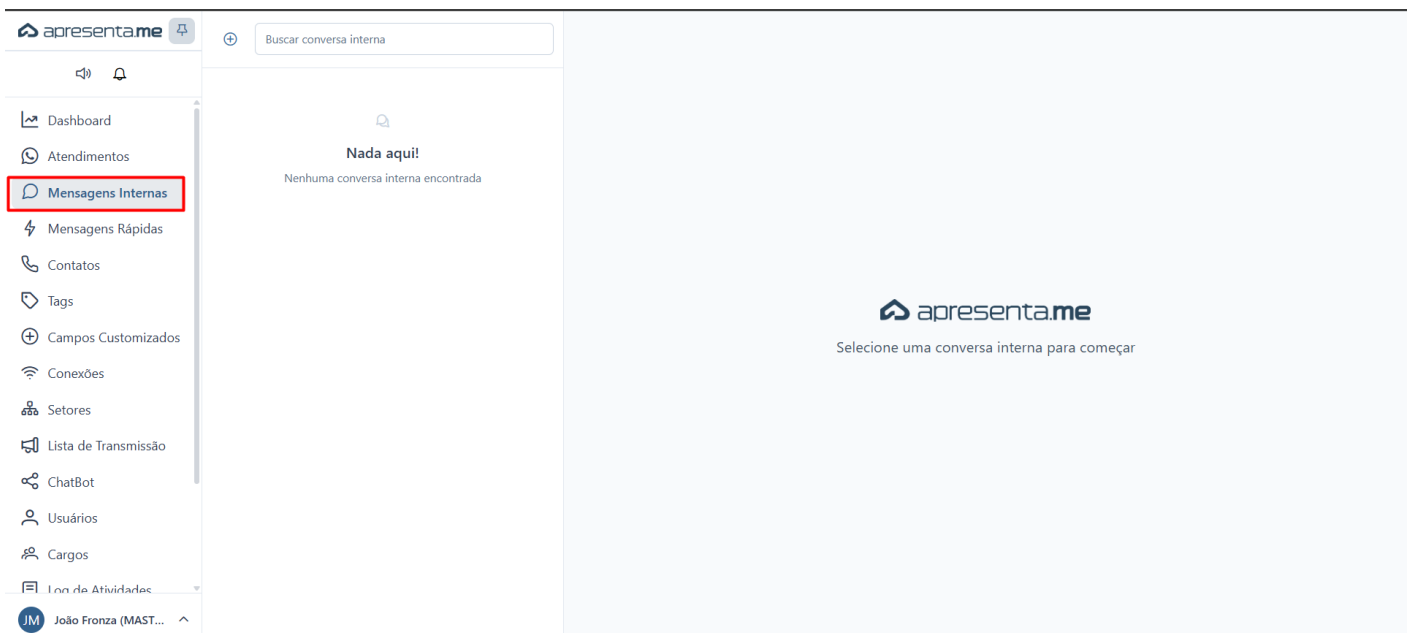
apresenta.me

Buscar conversa interna

Dashboard
Atendimentos
Mensagens Internas
Mensagens Rápidas
Contatos
Tags
Campos Customizados
Conexões
Setores
Lista de Transmissão
ChatBot
Usuários
Cargos
Log de Atividades

JM João Fronza (MAST...

Nada aqui!
Nenhuma conversa interna encontrada

apresenta.me
Selecione uma conversa interna para começar